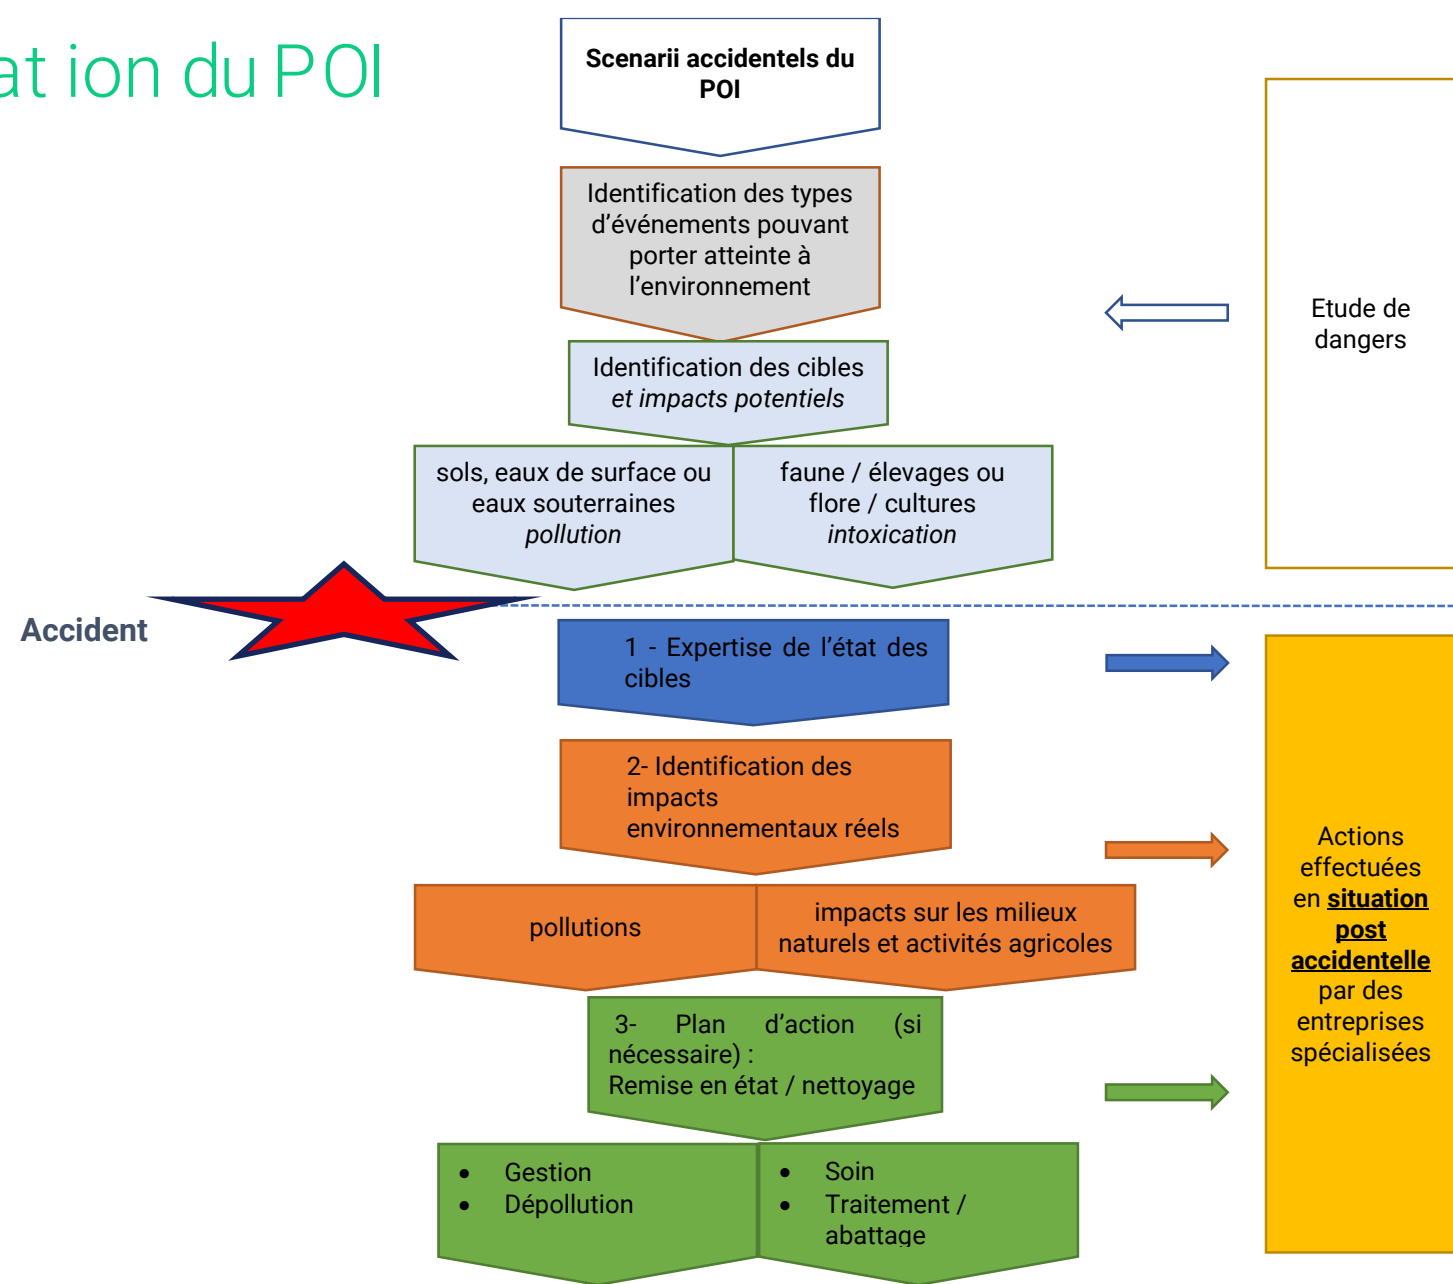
at ion du POI

Scenarii accidentels du POI

Identification des types d'événements pouvant porter atteinte à l'environnement

Identification des cibles *et impacts potentiels*

sols, eaux de surface ou eaux souterraines *pollution*

faune / élevages ou flore / cultures *intoxication*

Etude de dangers

Accident

1 - Expertise de l'état des cibles

2- Identification des impacts environnementaux réels

pollutions

impacts sur les milieux naturels et activités agricoles

3- Plan d'action (si nécessaire) :
Remise en état / nettoyage

- Gestion
- Dépollution

- Soin
- Traitement / abattage

Actions effectuées en **situation post accidentelle** par des entreprises spécialisées